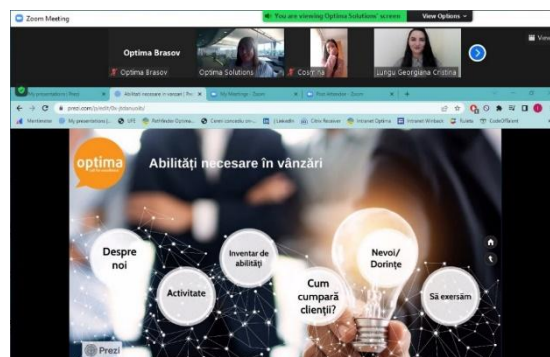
Zoom Meeting

You are viewing Optima Solutions' screen

View Options

Optima Brasov

Optima Brasov

Optima Solutions

Cosm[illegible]na

Lungu Georgiana Cristina

View

My presentations | Prezi

Abilități necesare în vânzări | Pr

My Meetings - Zoom

Post-attendee - Zoom

prezi.com/p/edit/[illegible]

optima

Abilități necesare în vânzări

Despre noi

Activitate

Inventar de abilități

Cum cumpără clienții?

Nevoi/ Dorințe

Să exersăm

Prezi